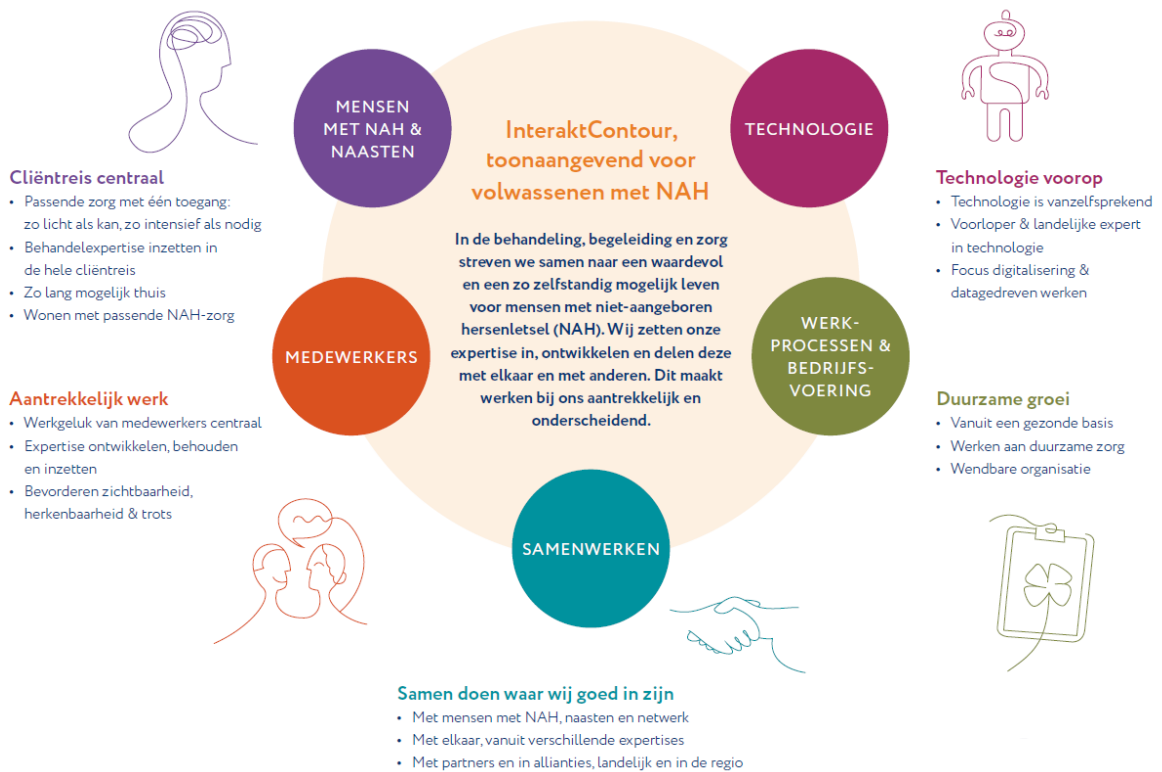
MENSEN MET NAH & NAASTEN

InteraktContour, toonaangevend voor volwassenen met NAH

TECHNOLOGIE

In de behandeling, begeleiding en zorg streven we samen naar een waardevol en een zo zelfstandig mogelijk leven voor mensen met niet-aangeboren hersenletsel (NAH). Wij zetten onze expertise in, ontwikkelen en delen deze met elkaar en met anderen. Dit maakt werken bij ons aantrekkelijk en onderscheidend.

Cliëntreis centraal
- Passende zorg met één toegang: zo licht als kan, zo intensief als nodig
- Behandelexpertise inzetten in de hele cliëntreis
- Zo lang mogelijk thuis
- Wonen met passende NAH-zorg

Technologie voorop
- Technologie is vanzelfsprekend
- Voorloper & landelijke expert in technologie
- Focus digitalisering & datagedreven werken

MEDEWERKERS

WERK-PROCESSEN & BEDRIJFS-VOERING

Aantrekkelijk werk
- Werkgeluk van medewerkers centraal
- Expertise ontwikkelen, behouden en inzetten
- Bevorderen zichtbaarheid, herkenbaarheid & trots

Duurzame groei
- Vanuit een gezonde basis
- Werken aan duurzame zorg
- Wendbare organisatie

SAMENWERKEN

Samen doen waar wij goed in zijn
- Met mensen met NAH, naasten en netwerk
- Met elkaar, vanuit verschillende expertises
- Met partners en in allianties, landelijk en in de regio